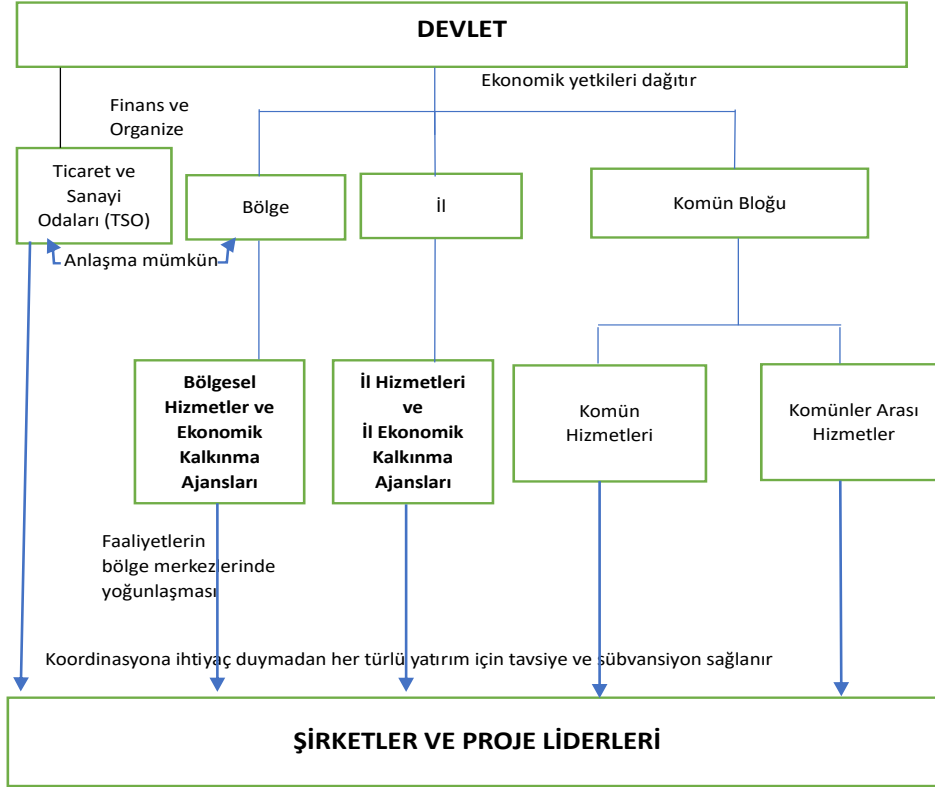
DEVLET

Ekonomik yetkileri dağıtır

Finans ve Organize

Ticaret ve Sanayi Odaları (TSO)

Bölge

İl

Komün Bloğu

Anlaşma mümkün

Bölgesel Hizmetler ve Ekonomik Kalkınma Ajansları

İl Hizmetleri ve İl Ekonomik Kalkınma Ajansları

Komün Hizmetleri

Komünler Arası Hizmetler

Faaliyetlerin bölge merkezlerinde yoğunlaşması

Koordinasyona ihtiyaç duymadan her türlü yatırım için tavsiye ve sübvansiyon sağlanır

ŞİRKETLER VE PROJE LİDERLERİ